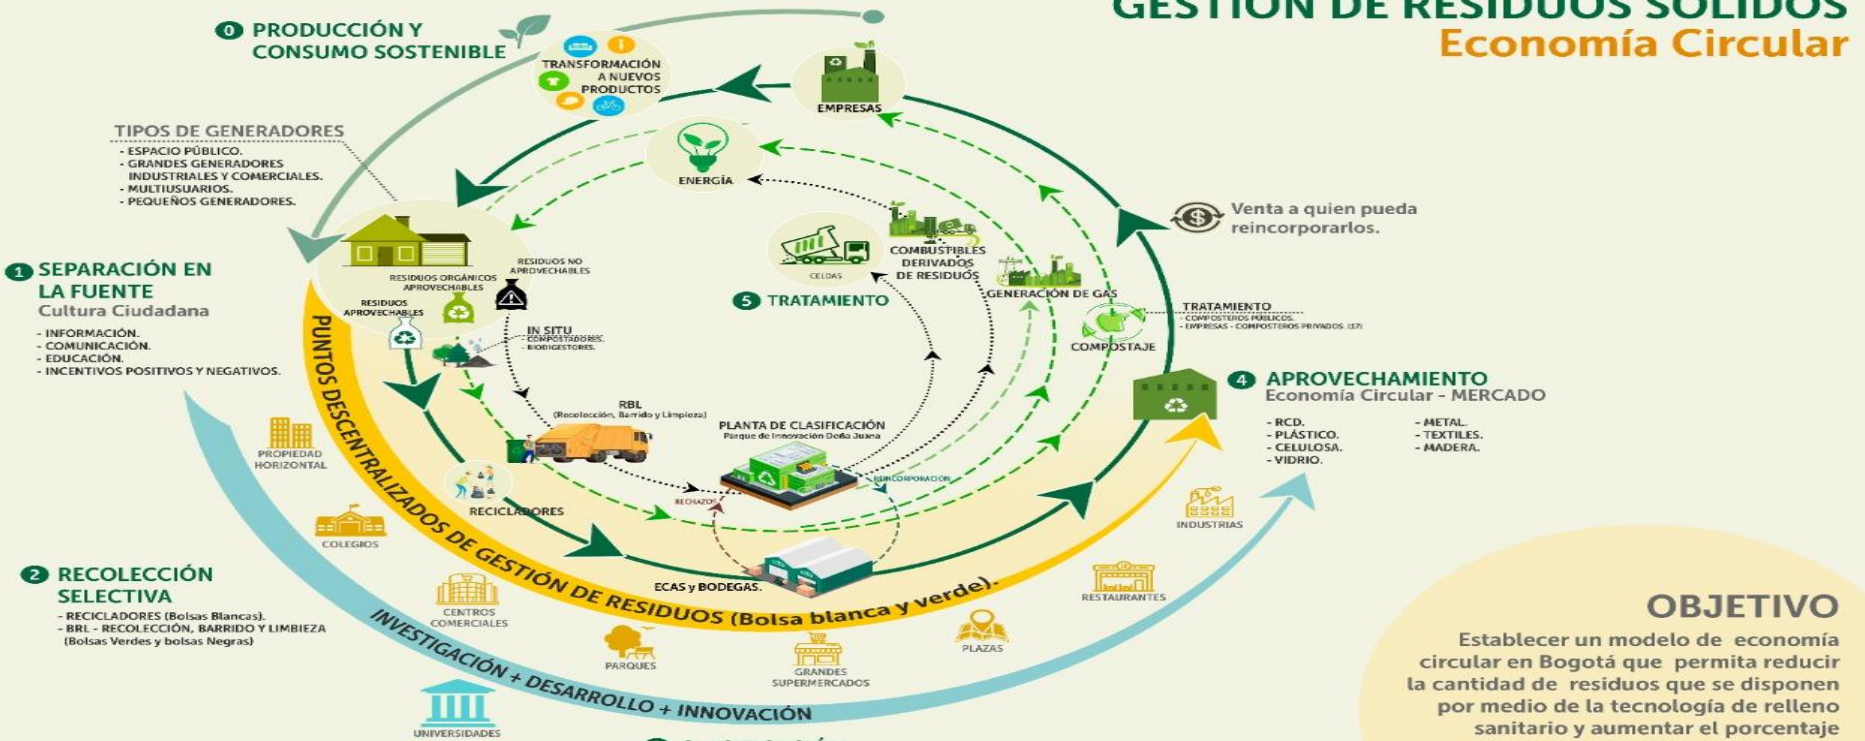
GESTIÓN DE RESIDUOS SÓLIDOS
Economía Circular

0 PRODUCCIÓN Y CONSUMO SOSTENIBLE

TRANSFORMACIÓN A NUEVOS PRODUCTOS

EMPRESAS

TIPOS DE GENERADORES
- ESPACIO PÚBLICO.
- GRANDES GENERADORES INDUSTRIALES Y COMERCIALES.
- MULTIUSUARIOS.
- PEQUEÑOS GENERADORES.

ENERGÍA

Venta a quien pueda reincorporarlos.

1 SEPARACIÓN EN LA FUENTE
Cultura Ciudadana
- INFORMACIÓN.
- COMUNICACIÓN.
- EDUCACIÓN.
- INCENTIVOS POSITIVOS Y NEGATIVOS.

RESIDUOS NO APROVECHABLES
RESIDUOS ORGÁNICOS APROVECHABLES
RESIDUOS APROVECHABLES

CELDAS
COMBUSTIBLES DERIVADOS DE RESIDUOS
GENERACIÓN DE GAS

5 TRATAMIENTO

TRATAMIENTO
- COMPOSTEROS PÚBLICOS.
- EMPRESAS - COMPOSTEROS PRIVADOS. (17)

COMPOSTAJE

IN SITU
- COMPOSTADORES.
- BIODIGESTORES.

PUNTOS DESCENTRALIZADOS DE GESTIÓN DE RESIDUOS (Bolsa blanca y verde).

RBL
(Recolección, Barrido y Limpieza)

PLANTA DE CLASIFICACIÓN
Parque de Innovación Doña Juana

4 APROVECHAMIENTO
Economía Circular - MERCADO
- RCD.
- PLÁSTICO.
- CELULOSA.
- VIDRIO.
- METAL.
- TEXTILES.
- MADERA.

PROPIEDAD HORIZONTAL

RECICLADORES

RECHAZOS
REINCORPORACIÓN

INDUSTRIAS

COLEGIOS

ECAS y BODEGAS.

2 RECOLECCIÓN SELECTIVA
- RECICLADORES (Bolsas Blancas).
- BRL - RECOLECCIÓN, BARRIDO Y LIMBIEZA (Bolsas Verdes y bolsas Negras)

CENTROS COMERCIALES

RESTAURANTES

PLAZAS

PARQUES

GRANDES SUPERMERCADOS

INVESTIGACIÓN + DESARROLLO + INNOVACIÓN

UNIVERSIDADES

OBJETIVO
Establecer un modelo de economía circular en Bogotá que permita reducir la cantidad de residuos que se disponen por medio de la tecnología de relleno sanitario y aumentar el porcentaje